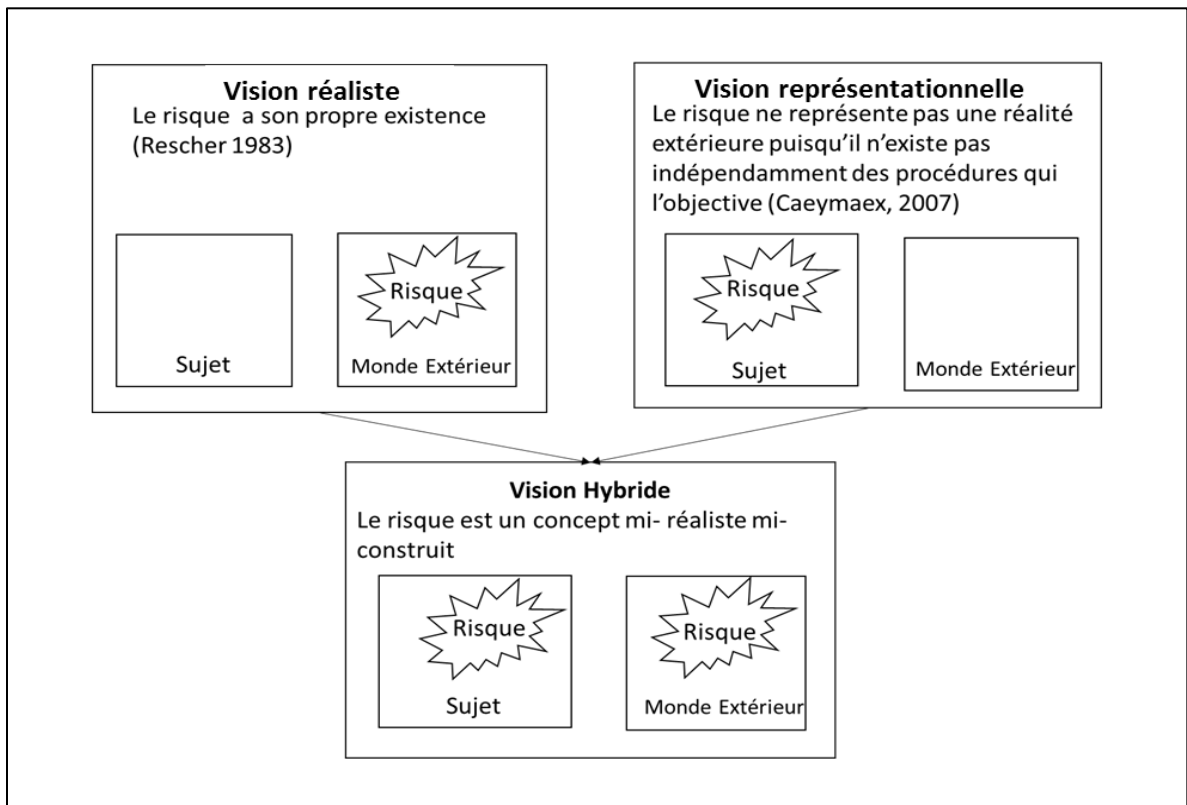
**Vision réaliste**
Le risque a son propre existence (Rescher 1983)

Sujet

Risque

Monde Extérieur

**Vision représentationnelle**
Le risque ne représente pas une réalité extérieure puisqu'il n'existe pas indépendamment des procédures qui l'objective (Caeymaex, 2007)

Risque

Sujet

Monde Extérieur

**Vision Hybride**
Le risque est un concept mi- réaliste mi-construit

Risque

Sujet

Risque

Monde Extérieur